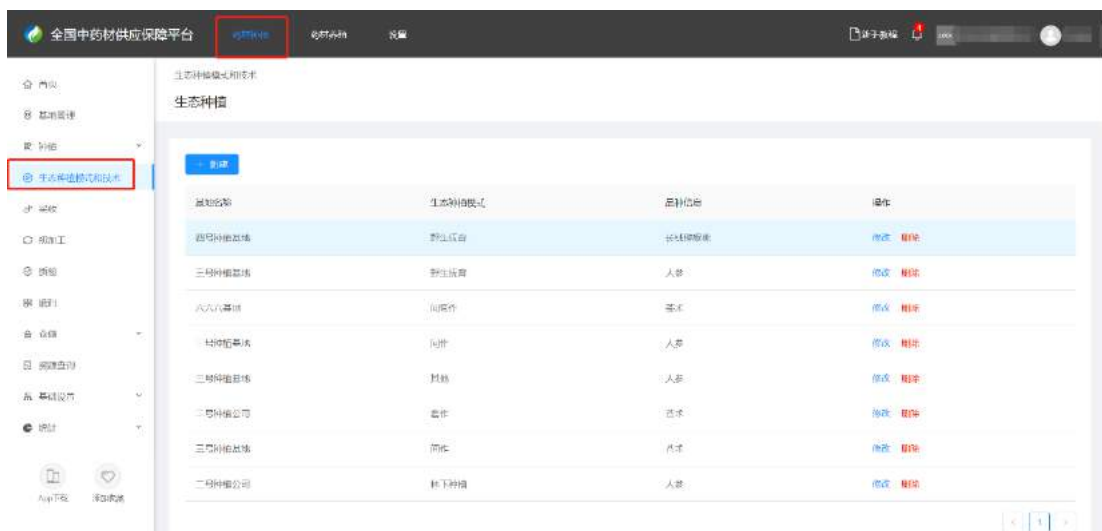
全国中药材供应保障平台 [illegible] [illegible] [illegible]

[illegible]

首页
基地管理
种植
生态种植模式和技术
采收
初加工
质检
追溯
仓储
溯源查询
基础设置
统计

App下载 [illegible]

生态种植模式和技术
生态种植

+ 新增

| 基地名称 | 生态种植模式 | 品种信息 | 操作 |
|---|---|---|---|
| 四号种植基地 | 野生抚育 | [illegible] | 修改 删除 |
| 三号种植基地 | 野生抚育 | 人参 | 修改 删除 |
| 六六六基地 | 间套作 | 苍术 | 修改 删除 |
| 一号种植基地 | 间作 | 人参 | 修改 删除 |
| 三号种植基地 | 其他 | 人参 | 修改 删除 |
| 二号种植公司 | 套作 | 苍术 | 修改 删除 |
| 三号种植基地 | 间作 | 苍术 | 修改 删除 |
| 二号种植公司 | 林下种植 | 人参 | 修改 删除 |

< 1 >